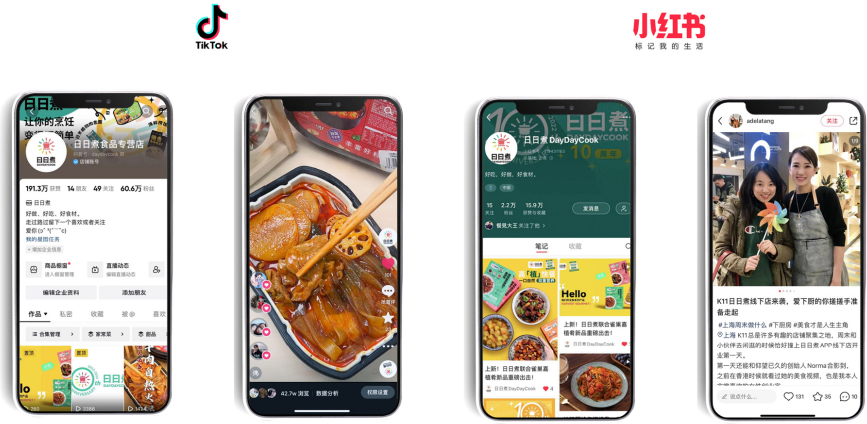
TikTok

小红书
标记我的生活

日日煮
让你的烹饪

日日煮食品专营店
店铺账号
191.3万 获赞 14 朋友 49 关注 60.6万 粉丝
好饭、好拍、好食材。
走过路过留下一个喜欢或者关注
爱你 (ɔ˘ ³(˘⌣˘ )
我的新星任务
商品橱窗
直播动态
编辑企业资料 添加朋友
作品 私密 收藏 喜欢
合集管理 家常菜 甜品
日日煮

42.7w 浏览 数据分析 权限设置

日日煮 DayDayCook
好吃、好做、好有料。
15 关注 2.2万 粉丝 15.9万 获赞与收藏
发消息
笔记 收藏
上新！日日煮联合雀巢鹰唛有新品重磅出击！
日日煮DayDayCook
上新！日日煮联合雀巢鹰唛有新品重磅出击！
日日煮DayDayCook

adelatang
关注
K11日日煮线下店来咯，爱下厨的你搓搓手准备走起
#上海周末做什么 #下厨房 #美食才是人生主角
上海 K11总是许多有趣的店铺聚集之地，周末和小伙伴去闲逛的时候给我日日煮 APP线下店开业第一天。
第一天还能和邦妮已经认识的创始人 Norma合影到，之前在香港时候就看过她的美食视频，也是我本人
说点什么...
131 35 10